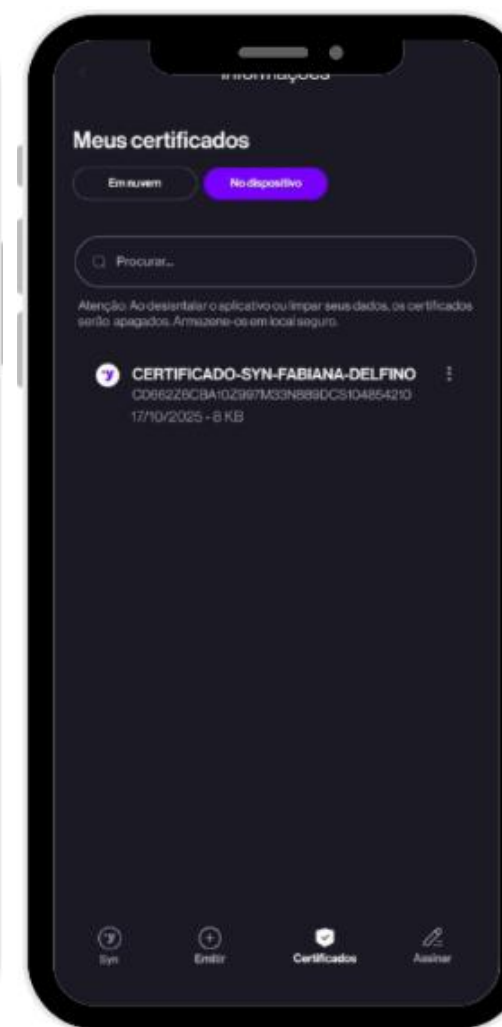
Informações

Meus certificados

Em nuvem

No dispositivo

Procurar...

Atenção: Ao desinstalar o aplicativo ou limpar seus dados, os certificados serão apagados. Armazene-os em local seguro.

CERTIFICADO-SYN-FABIANA-DELFINO
C0662Z6CBA10Z997M33N889DCS104854210
17/10/2025 - 8 KB

Syn

Emitir

Certificados

Assinar